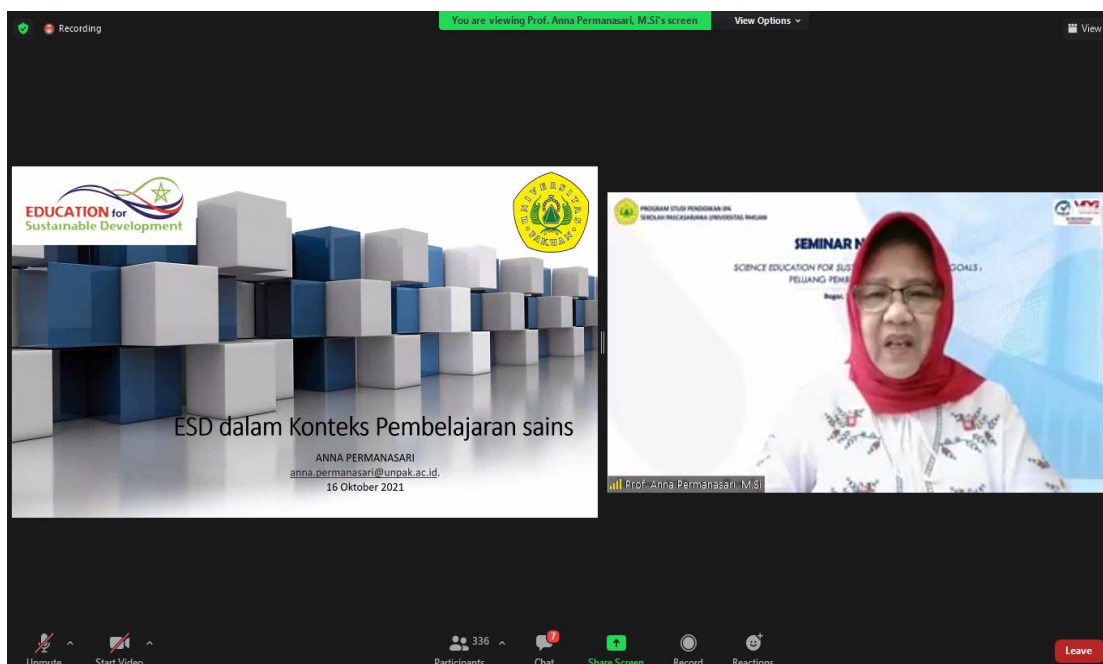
Recording

You are viewing Prof. Anna Permanasari, M.Si's screen

View Options

View

EDUCATION for Sustainable Development

UNIVERSITAS PAKUAN

ESD dalam Konteks Pembelajaran sains

ANNA PERMANASARI
anna.permanasari@unpak.ac.id.
16 Oktober 2021

PROGRAM STUDI PENDIDIKAN IPA
SEKOLAH PASCASARJANA UNIVERSITAS PAKUAN

SEMINAR N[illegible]

SCIENCE EDUCATION FOR SUS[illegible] GOALS :
PELUANG PEMB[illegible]

Bogor, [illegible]

Prof. Anna Permanasari, M.Si

Unmute

Start Video

336

Participants

7

Chat

Share Screen

Record

Reactions

Leave